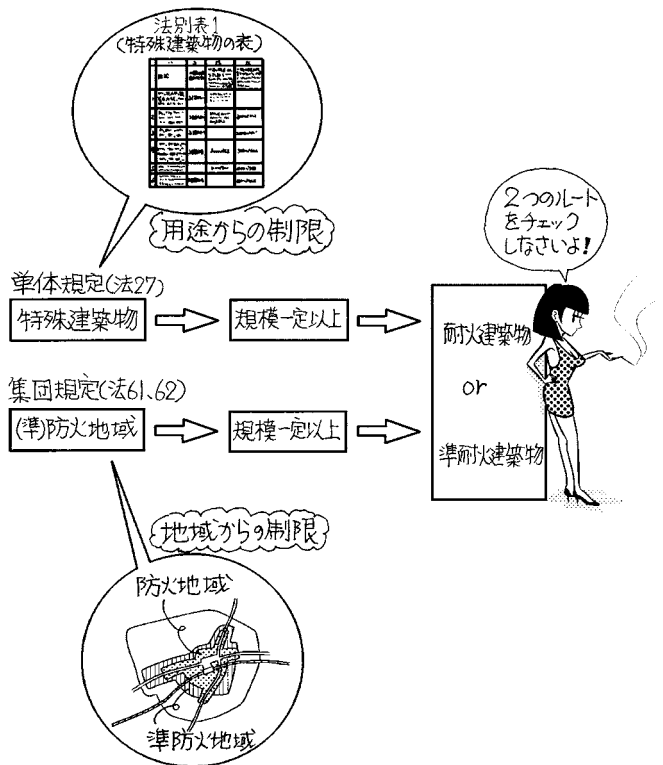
法別表1
(特殊建築物の表)

用途からの制限

単体規定(法27)

特殊建築物

規模一定以上

耐火建築物

or

準耐火建築物

2つのルートをチェックしなさいよ!

集団規定(法61、62)

(準)防火地域

規模一定以上

地域からの制限

防火地域

準防火地域